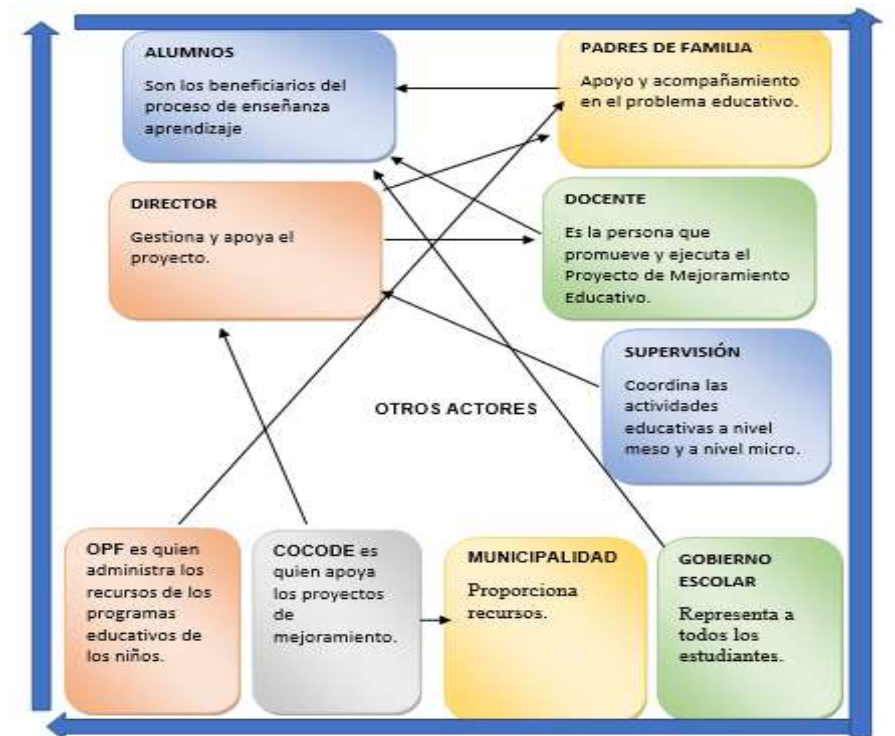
ALUMNOS

Son los beneficiarios del proceso de enseñanza aprendizaje

PADRES DE FAMILIA

Apoyo y acompañamiento en el problema educativo.

DIRECTOR

Gestiona y apoya el proyecto.

DOCENTE

Es la persona que promueve y ejecuta el Proyecto de Mejoramiento Educativo.

SUPERVISIÓN

Coordina las actividades educativas a nivel meso y a nivel micro.

OTROS ACTORES

OPF es quien administra los recursos de los programas educativos de los niños.

COCODE es quien apoya los proyectos de mejoramiento.

MUNICIPALIDAD

Proporciona recursos.

GOBIERNO ESCOLAR

Representa a todos los estudiantes.